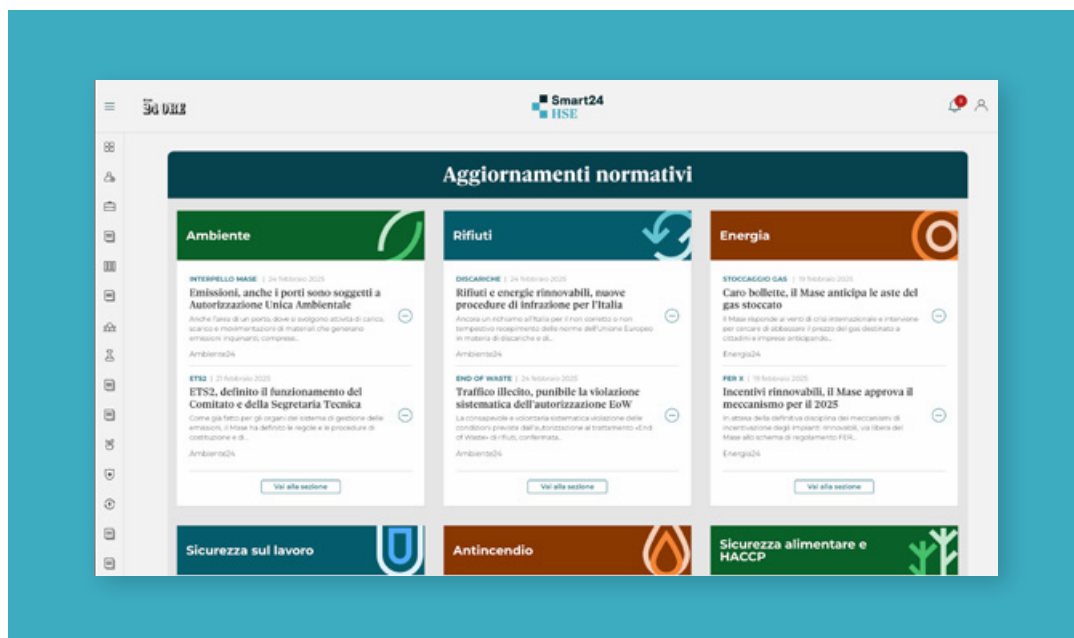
24 ORE

Smart24 HSE

Aggiornamenti normativi

Ambiente

INTERPELLO MASE | 24 febbraio 2025
Emissioni, anche i porti sono soggetti a Autorizzazione Unica Ambientale
Anche l'area di un porto, dove si svolgono attività di carico, scarico e movimentazioni di materiali che generano emissioni inquinanti, compresa...
Ambiente24

ETS2 | 21 febbraio 2025
ETS2, definito il funzionamento del Comitato e della Segretaria Tecnica
Come già fatto per gli organi del sistema di gestione delle emissioni, il Mase ha definito le regole e le procedure di costituzione e di...
Ambiente24

Vai alla sezione

Rifiuti

DISCARICHE | 24 febbraio 2025
Rifiuti e energie rinnovabili, nuove procedure di infrazione per l'Italia
Ancora un richiamo all'Italia per il non corretto o non tempestivo recepimento delle norme dell'Unione Europea in materia di discariche e di...
Ambiente24

END OF WASTE | 24 febbraio 2025
Traffico illecito, punibile la violazione sistematica dell'autorizzazione EoW
La consapevole e volontaria sistematica violazione delle condizioni previste dall'autorizzazione al trattamento «End of Waste» di rifiuti, confermata...
Ambiente24

Vai alla sezione

Energia

STOCCAGGIO GAS | 19 febbraio 2025
Caro bollette, il Mase anticipa le aste del gas stoccato
Il Mase risponde ai venti di crisi internazionale e interviene per cercare di abbassare il prezzo del gas destinato a cittadini e imprese anticipando...
Energia24

FER X | 19 febbraio 2025
Incentivi rinnovabili, il Mase approva il meccanismo per il 2025
In attesa della definitiva disciplina dei meccanismi di incentivazione degli impianti rinnovabili, via libera del Mase allo schema di regolamento FER...
Energia24

Vai alla sezione

Sicurezza sul lavoro

Antincendio

Sicurezza alimentare e HACCP